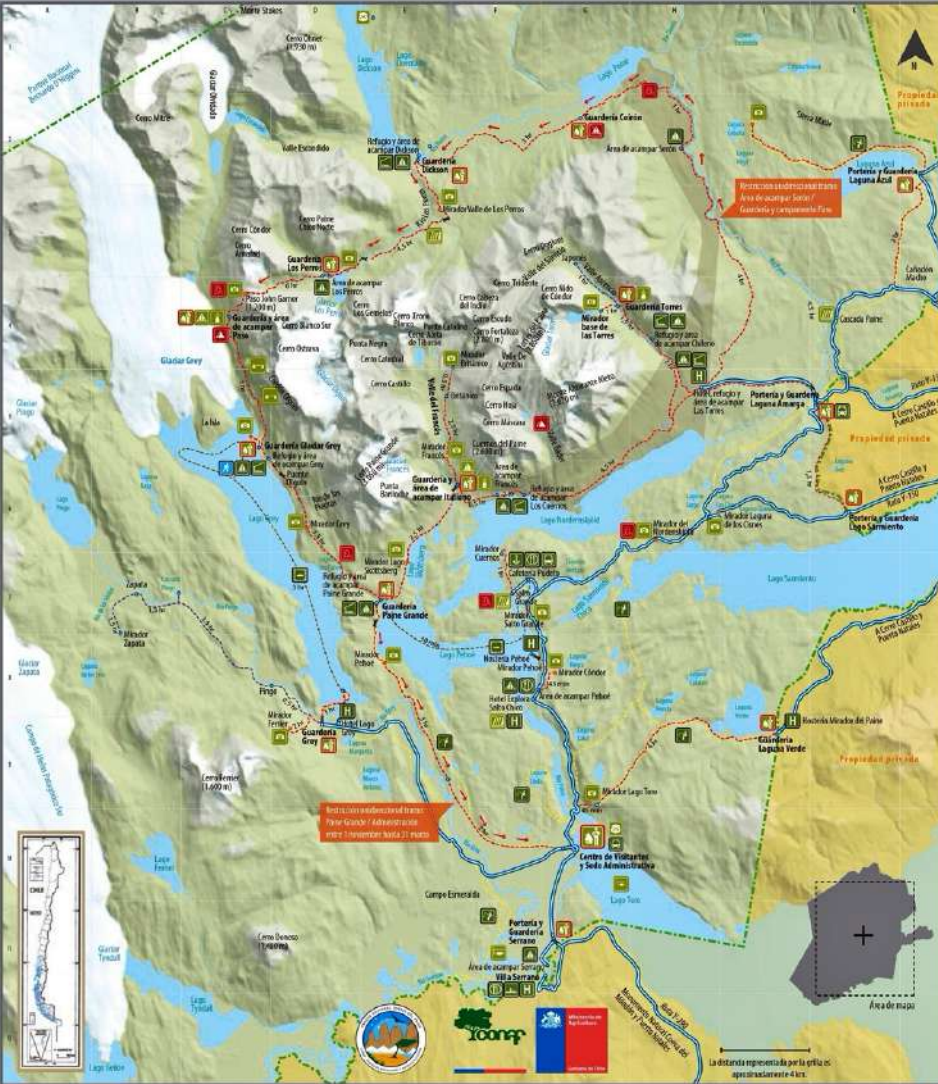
Monte Stokes
Cerro Olguín (1.930 m)
Lago Dickson
Lago Paine
Parque Nacional Bernardo O'Higgins
Glaciar Dickson
Cerro Mitre
Valle Escondido
Refugio y área de acampar Dickson
Guardería Dickson
Guardería Coirón
Área de acampar Serón
Sierra Maule
Propiedad privada
Portería y Guardería Laguna Azul
Laguna Azul
Restricción unidireccional tramo Área de acampar Serón / Guardería y campamento Paine
Mirador Valle de Los Perros
Cerro Cóndor
Cerro Paine Chico Norte
Cerro Amphitheater
Guardería Los Perros
Área de acampar Los Perros
Paso John Gardner (1.200 m)
Glaciar Los Perros
Guardería y área de acampar Paso
Cerro Blanco Sur
Cerro Los Gemelos
Cerro Trono Blanco
Cerro Cabeza del Indio
Cerro Tridente
Cerro Nido de Cóndor
Guardería Torres
Refugio y área de acampar Chileno
Mirador base de las Torres
Punta Catedral
Cerro Escudo
Cerro Fortaleza
Cerro Catedral
Cerro Ostrava
Punta Negra
Glaciar Grey
Cerro Castillo
Valle del Francés
Mirador Británico
Valle de Agostini
Cerro Espada
Cerro Hoja
Cerro Máscara
Glaciar Pingo
La Isla
Cañadón Macho
Cascada Paine
Portería y Guardería Laguna Amarga
Refugio y área de acampar Las Torres
Guardería Glaciar Grey
Refugio y área de acampar Grey
Cuernos del Paine (2.600 m)
Mirador Francés
Área de acampar Francés
Guardería y área de acampar Italiano
Refugio y área de acampar Los Cuernos
Lago Nordenskjöld
Mirador del Nordenskjöld
Mirador Laguna de los Cisnes
Portería y Guardería Lago Sarmiento
Lago Sarmiento
Lago Pingo
Lago Grey
Mirador Grey
Punta Bariloche
Mirador Lago Skottsberg
Refugio Paine Grande
Guardería Paine Grande
Mirador Cuernos
Cafetería Pudeto
Mirador Salto Grande
Salto Grande
Lago Pehoé
Zapata
Mirador Zapata
Glaciar Zapata
Pingo
Mirador Ferrier
Guardería Grey
Hostería Pehoé
Mirador Pehoé
Mirador Cóndor
Hotel Explora Salto Chico
Área de acampar Pehoé
Hostería Mirador del Paine
Guardería Laguna Verde
Propiedad privada
Cerro Ferrier (1.600 m)
Restricción unidireccional tramo Paine Grande / Administración entre 1 noviembre hasta 31 marzo
Mirador Lago Toro
Lago Ferrier
Centro de Visitantes y Sede Administrativa
Campo Esmeralda
Lago Toro
Portería y Guardería Serrano
Área de acampar Serrano
Villa Serrano
Cerro Donoso (1.480 m)
Glaciar Tyndall
Lago Tyndall
Lago Geikie
Campo de Hielo Patagónico Sur
CHILE
Ruta Y-290
A Cerro Castillo y Puerto Natales
Ruta Y-150
Área de mapa
La distancia representada por la grilla es aproximadamente 4 km.
CONAF
Ministerio de Agricultura
Gobierno de Chile